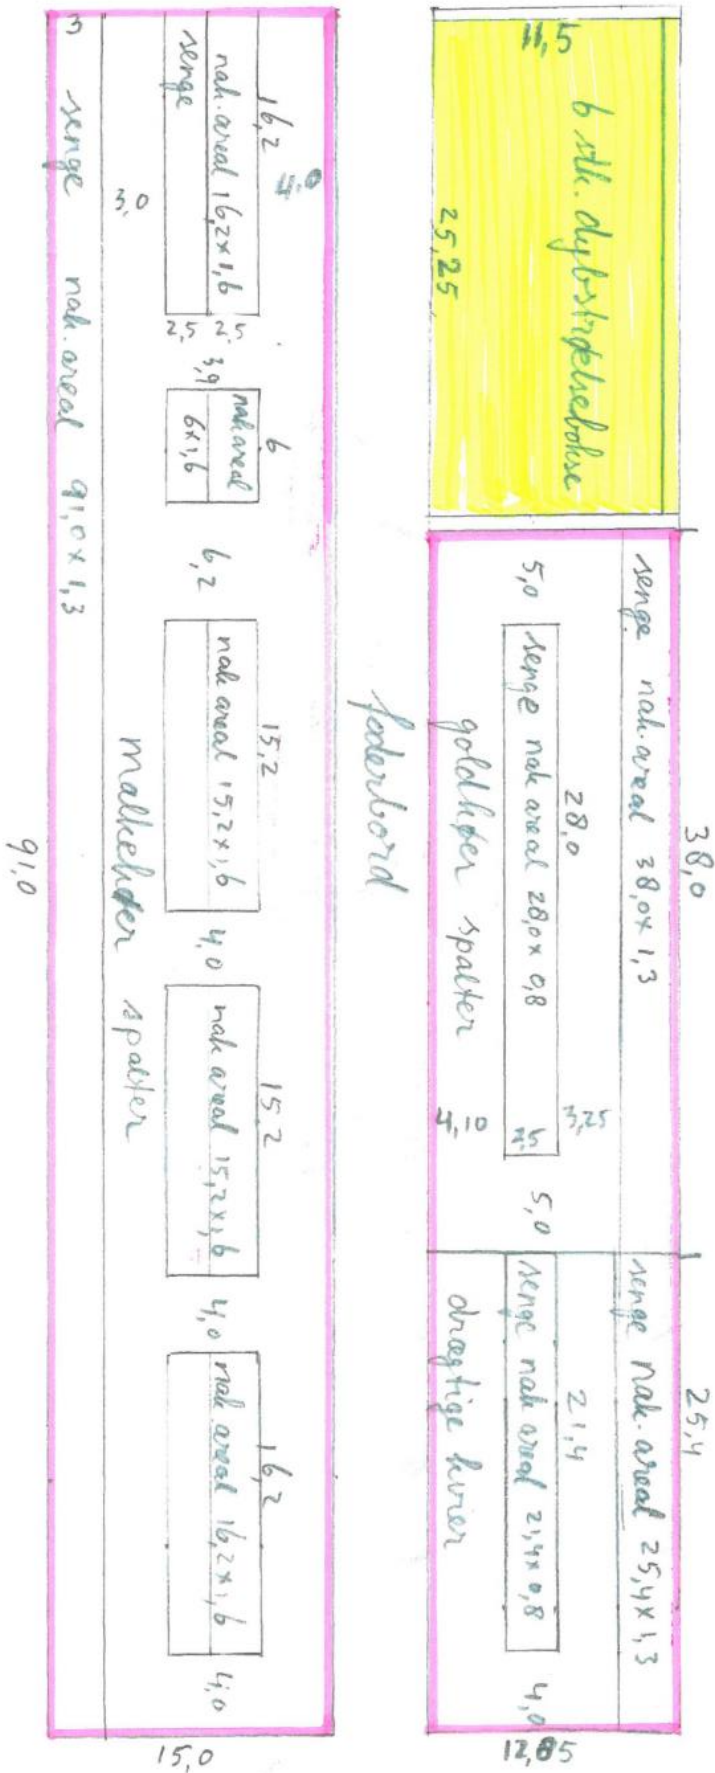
3
senge nak. areal 91,0 x 1,3
3,0
16,2
4,0
nak. areal 16,2 x 1,6
senge
2,5 2,5
3,9
6
nak. areal 6 x 1,6
6,2
15,2
nak. areal 15,2 x 1,6
4,0
15,2
nak. areal 15,2 x 1,6
4,0
16,2
nak. areal 16,2 x 1,6
4,0
malkekøer spalter
foderbord
91,0
15,0

11,5
6 stk. dybstrøelsebokse
25,25
senge nak. areal 38,0 x 1,3
38,0
5,0
senge nak. areal 28,0 x 0,8
28,0
goldkøer spalter
4,10
2,5
3,25
5,0
senge nak. areal 25,4 x 1,3
25,4
senge nak. areal 21,4 x 0,8
21,4
drægtige kvier
4,0
12,85